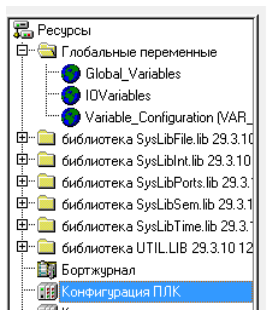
Ресурсы
Глобальные переменные
Global_Variables
IOVariables
Variable_Configuration (VAR_
библиотека SysLibFile.lib 29.3.10
библиотека SysLibInt.lib 29.3.10
библиотека SysLibPorts.lib 29.3.1
библиотека SysLibSem.lib 29.3.1
библиотека SysLibTime.lib 29.3.1
библиотека UTIL.LIB 29.3.10 12
Бортжурнал
Конфигурация ПЛК
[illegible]